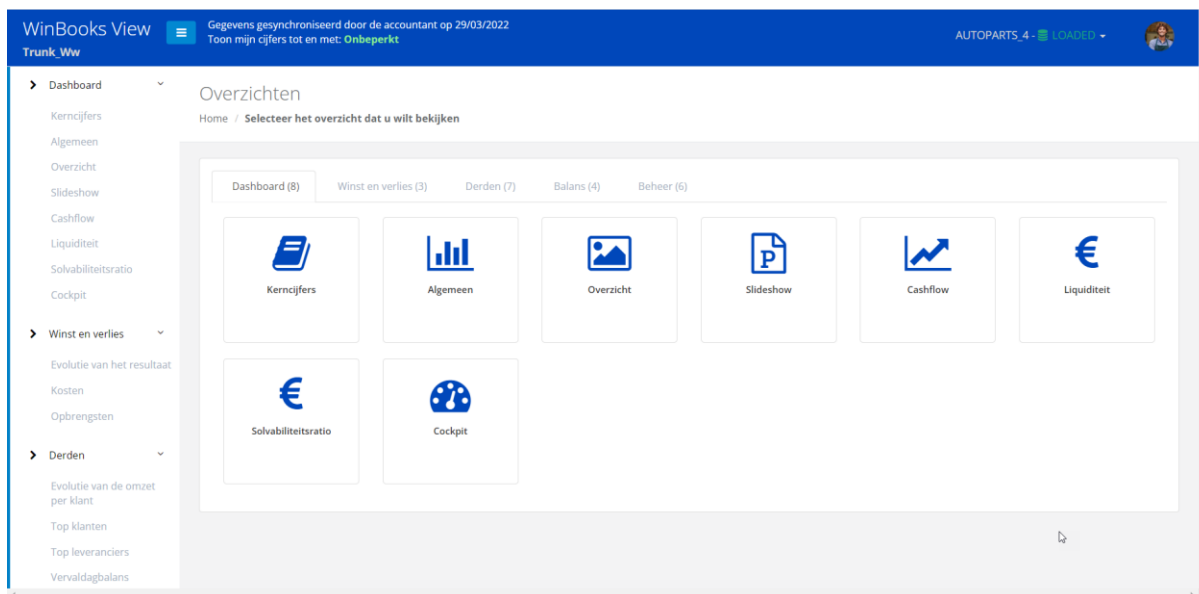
WinBooks View
Trunk_Ww

Gegevens gesynchroniseerd door de accountant op 29/03/2022
Toon mijn cijfers tot en met: Onbeperkt

AUTOPARTS_4 - LOADED

Dashboard
Kerncijfers
Algemeen
Overzicht
Slideshow
Cashflow
Liquiditeit
Solvabiliteitsratio
Cockpit

Winst en verlies
Evolutie van het resultaat
Kosten
Opbrengsten

Derden
Evolutie van de omzet per klant
Top klanten
Top leveranciers
Vervaldagbalans

Overzichten
Home / Selecteer het overzicht dat u wilt bekijken

Dashboard (8) Winst en verlies (3) Derden (7) Balans (4) Beheer (6)

Kerncijfers
Algemeen
Overzicht
Slideshow
Cashflow
€
Liquiditeit
€
Solvabiliteitsratio
Cockpit